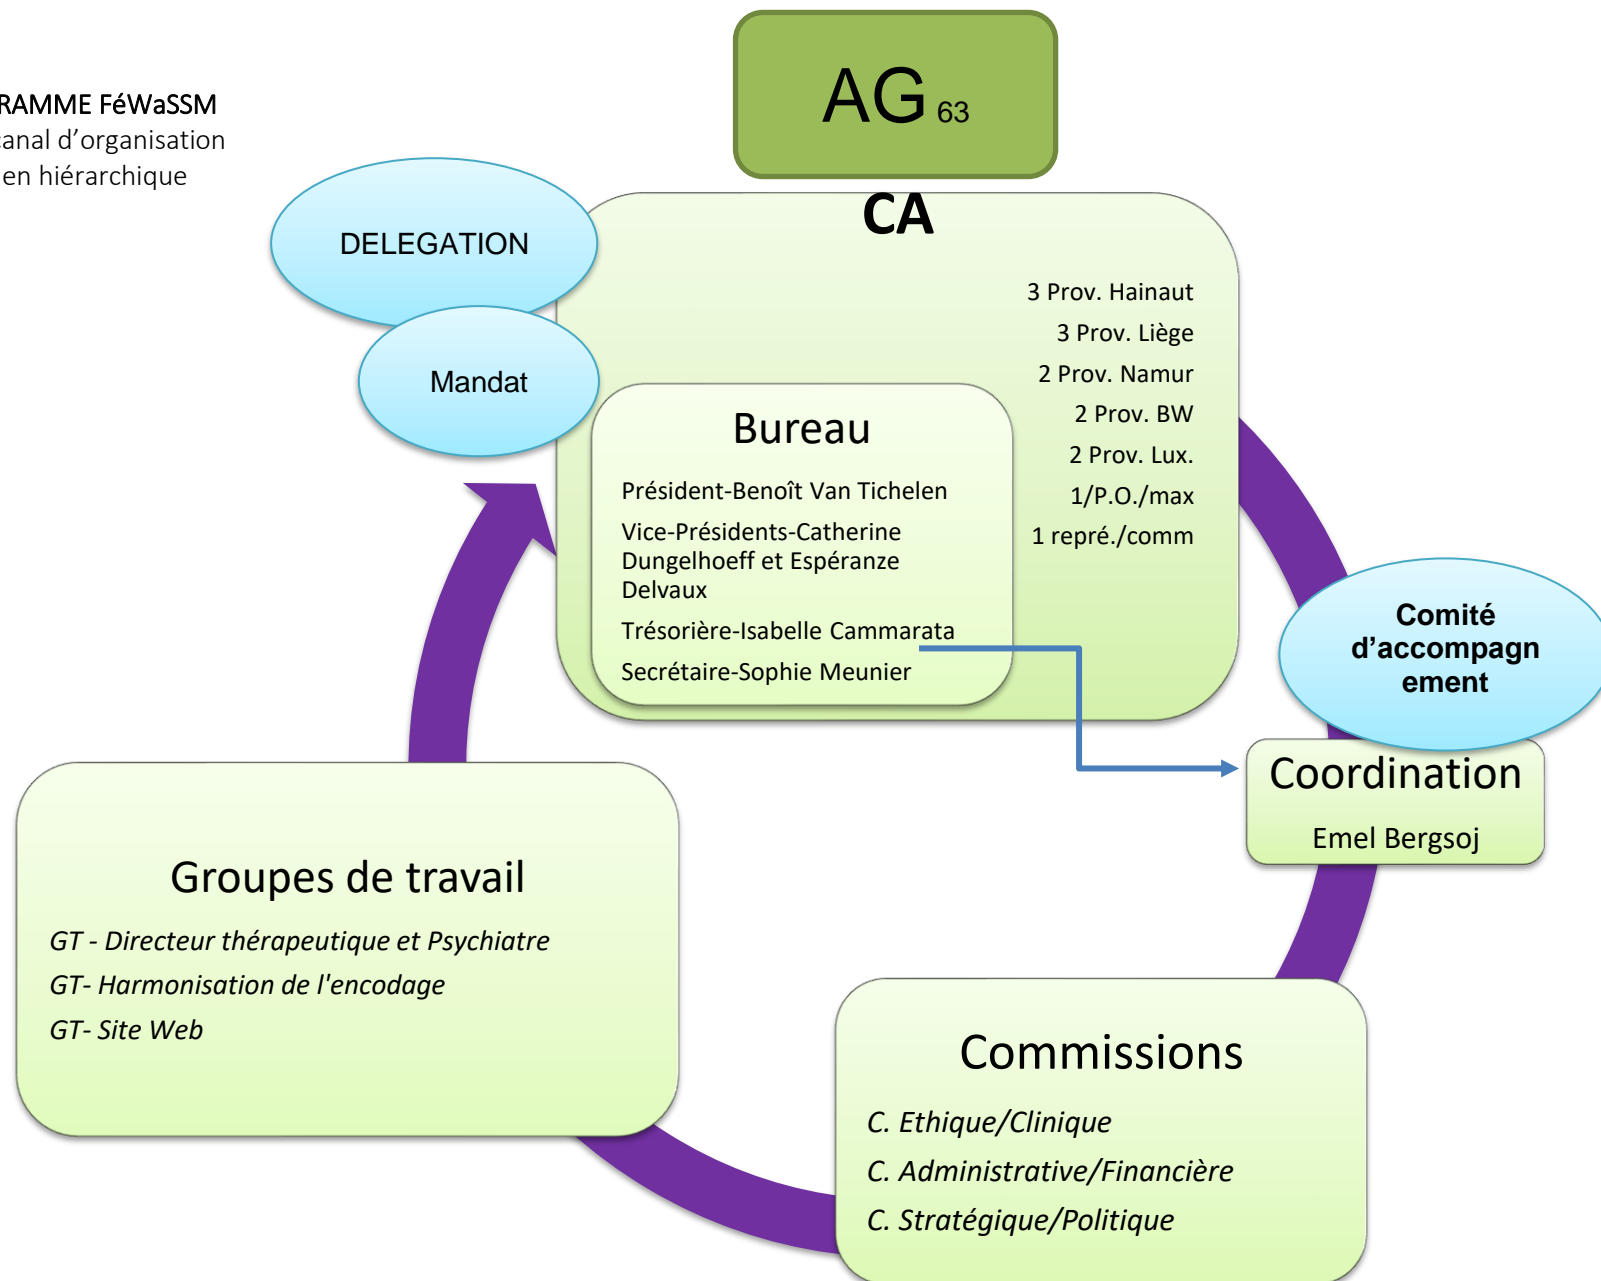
RAMME FéWaSSM
anal d'organisation
en hiérarchique

AG 63

CA

DELEGATION

Mandat

3 Prov. Hainaut
3 Prov. Liège
2 Prov. Namur
2 Prov. BW
2 Prov. Lux.
1/P.O./max
1 repré./comm

Bureau

Président-Benoît Van Tichelen
Vice-Présidents-Catherine Dungelhoeff et Espéranze Delvaux
Trésorière-Isabelle Cammarata
Secrétaire-Sophie Meunier

Comité d'accompagnement

Coordination
Emel Bergsoj

Groupes de travail
GT - Directeur thérapeutique et Psychiatre
GT- Harmonisation de l'encodage
GT- Site Web

Commissions
C. Ethique/Clinique
C. Administrative/Financière
C. Stratégique/Politique